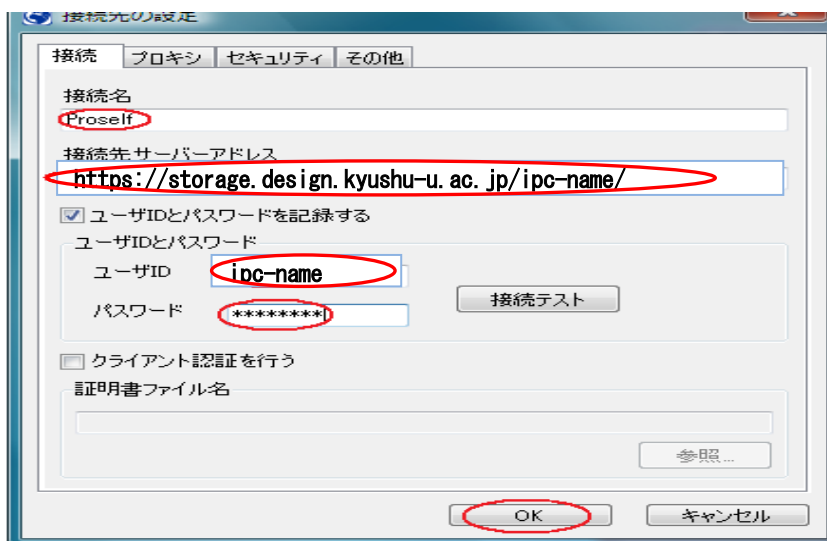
接続先の設定

接続 | プロキシ | セキュリティ | その他

接続名
Proself

接続先サーバーアドレス
https://storage.design.kyushu-u.ac.jp/ipc-name/

ユーザIDとパスワードを記録する

ユーザIDとパスワード
ユーザID ipc-name
パスワード ********
接続テスト

クライアント認証を行う
証明書ファイル名
参照...

OK キャンセル